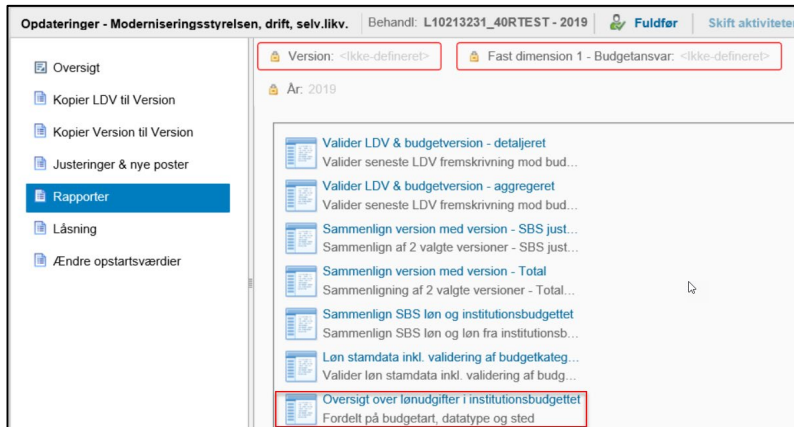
Opdateringer - Moderniseringsstyrelsen, drift, selv.likv. | Behandl: L10213231_40RTEST - 2019 | Fuldfør | Skift aktiviteter

Oversigt
Kopier LDV til Version
Kopier Version til Version
Justeringer & nye poster
Rapporter
Låsning
Ændre opstartsværdier

Version: <Ikke-defineret>
Fast dimension 1 - Budgetansvar: <Ikke-defineret>
År: 2019

Valider LDV & budgetversion - detaljeret
Valider seneste LDV fremskrivning mod bud...

Valider LDV & budgetversion - aggregeret
Valider seneste LDV fremskrivning mod bud...

Sammenlign version med version - SBS just...
Sammenlign af 2 valgte versioner - SBS just...

Sammenlign version med version - Total
Sammenligning af 2 valgte versioner - Total...

Sammenlign SBS løn og institutionsbudgettet
Sammenlign SBS løn og løn fra institutionsb...

Løn stamdata inkl. validering af budgetkateg...
Valider løn stamdata inkl. validering af budg...

Oversigt over lønudgifter i institutionsbudgettet
Fordelt på budgetart, datatype og sted